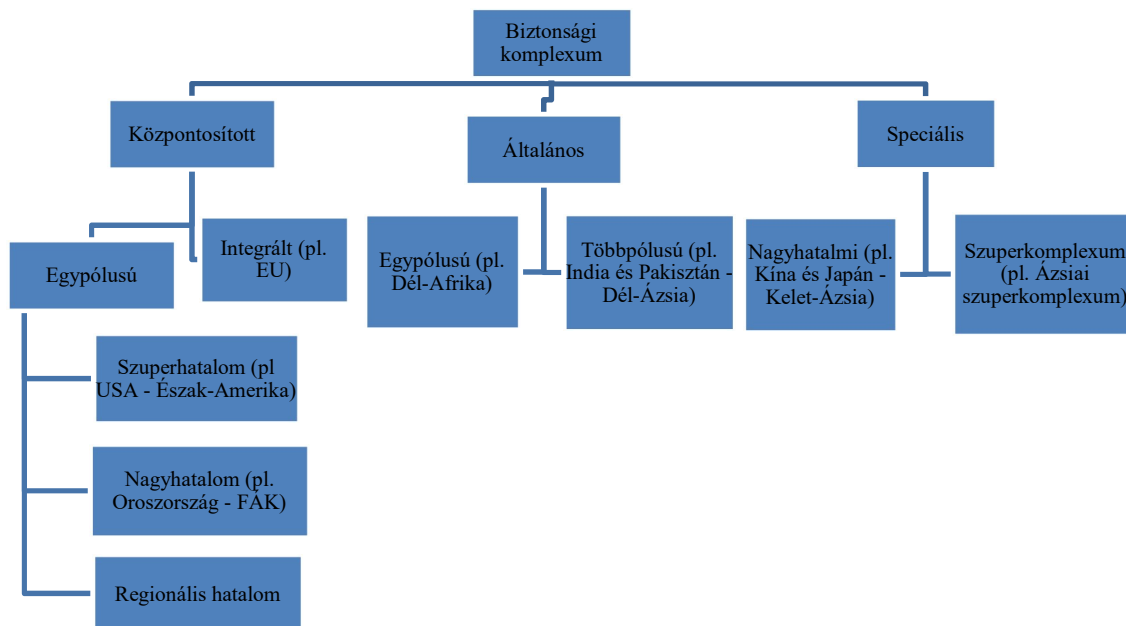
Biztonsági komplexum

Központosított

Általános

Speciális

Egypólusú

Integrált (pl. EU)

Egypólusú (pl. Dél-Afrika)

Többpólusú (pl. India és Pakisztán - Dél-Ázsia)

Nagyhatalmi (pl. Kína és Japán - Kelet-Ázsia)

Szuperkomplexum (pl. Ázsiai szuperkomplexum)

Szuperhatalom (pl USA - Észak-Amerika)

Nagyhatalom (pl. Oroszország - FÁK)

Regionális hatalom